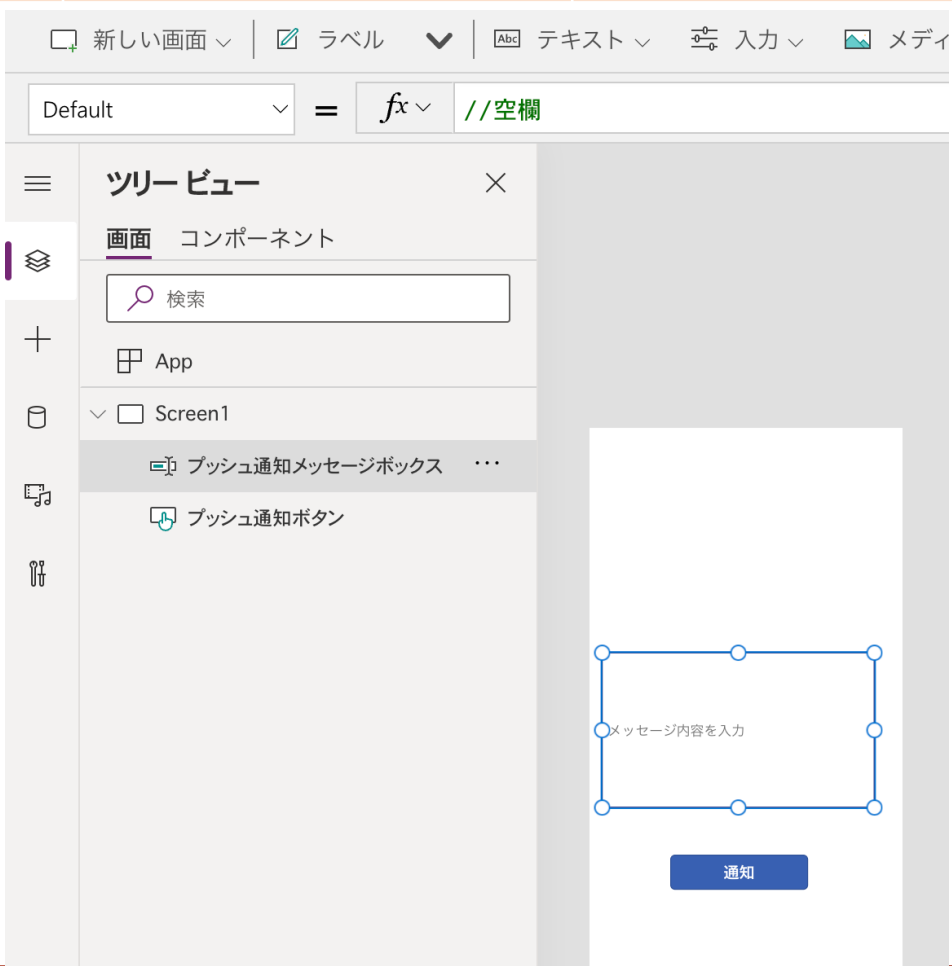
新しい画面 ∨ ラベル ∨ テキスト ∨ 入力 ∨ メディ

Default = fx ∨ //空欄

ツリー ビュー

画面 コンポーネント

検索

App

Screen1

プッシュ通知メッセージボックス ···

プッシュ通知ボタン

メッセージ内容を入力

通知